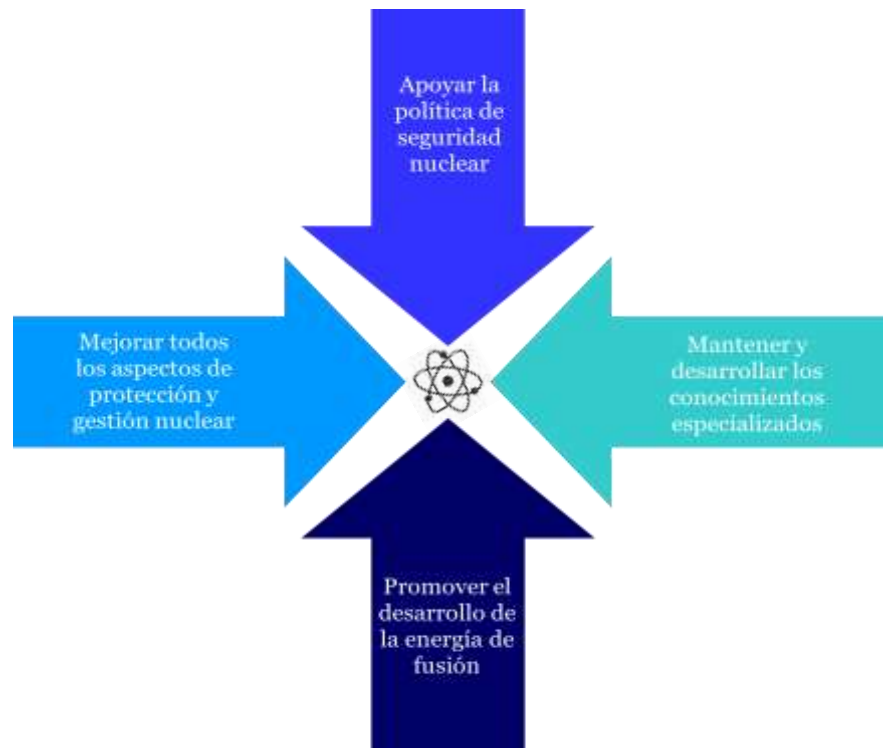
Apoyar la política de seguridad nuclear

Mejorar todos los aspectos de protección y gestión nuclear

Mantener y desarrollar los conocimientos especializados

Promover el desarrollo de la energía de fusión